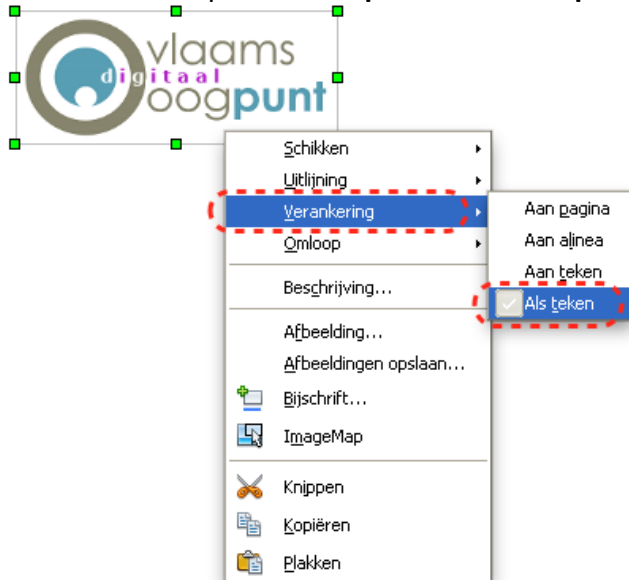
vlaams
digitaal
oogpunt

Schikken
Uitlijning
Verankering
Omloop
Beschrijving...
Afbeelding...
Afbeeldingen opslaan...
Bijschrift...
ImageMap
Knippen
Kopiëren
Plakken

Aan pagina
Aan alinea
Aan teken
Als teken